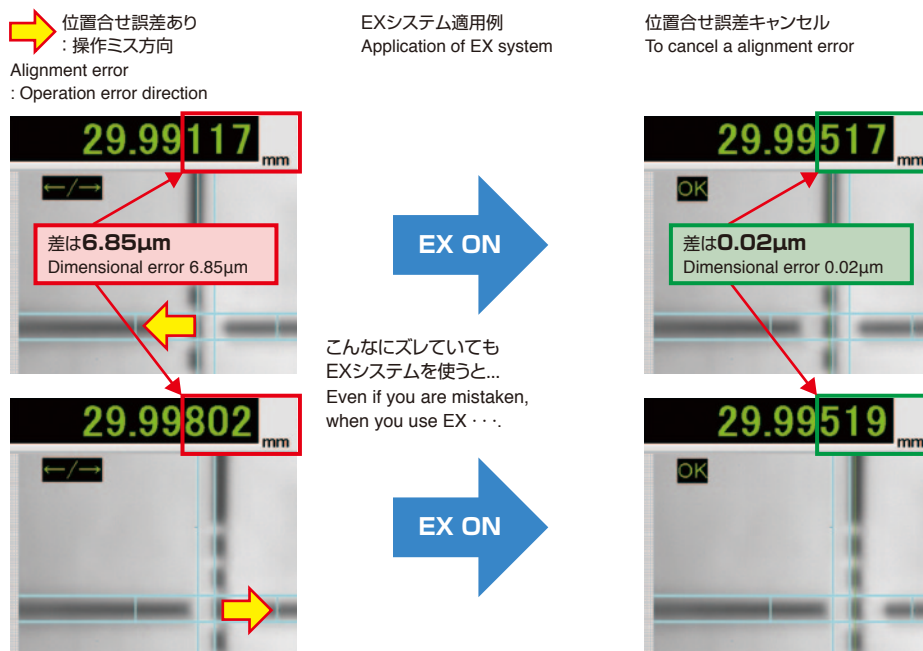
位置合せ誤差あり
：操作ミス方向
Alignment error
: Operation error direction

29.99117 mm

←/→

差は6.85μm
Dimensional error 6.85μm

29.99802 mm

←/→

EXシステム適用例
Application of EX system

EX ON

こんなにズレていても
EXシステムを使うと...
Even if you are mistaken,
when you use EX・・・.

EX ON

位置合せ誤差キャンセル
To cancel a alignment error

29.99517 mm

OK

差は0.02μm
Dimensional error 0.02μm

29.99519 mm

OK